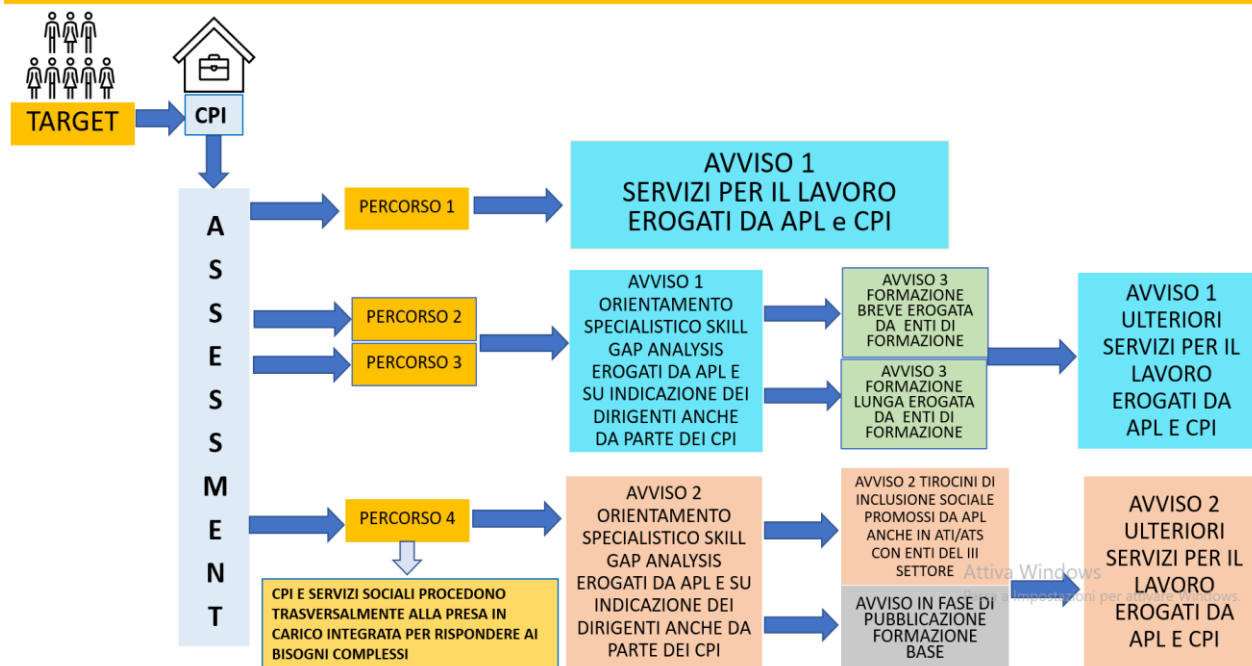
TARGET

CPI

ASSESSMENT

PERCORSO 1

AVVISO 1
SERVIZI PER IL LAVORO
EROGATI DA APL e CPI

PERCORSO 2

PERCORSO 3

AVVISO 1
ORIENTAMENTO SPECIALISTICO SKILL GAP ANALYSIS EROGATI DA APL E SU INDICAZIONE DEI DIRIGENTI ANCHE DA PARTE DEI CPI

AVVISO 3
FORMAZIONE BREVE EROGATA DA ENTI DI FORMAZIONE

AVVISO 3
FORMAZIONE LUNGA EROGATA DA ENTI DI FORMAZIONE

AVVISO 1
ULTERIORI SERVIZI PER IL LAVORO EROGATI DA APL E CPI

PERCORSO 4

CPI E SERVIZI SOCIALI PROCEDONO TRASVERSALMENTE ALLA PRESA IN CARICO INTEGRATA PER RISPONDERE AI BISOGNI COMPLESSI

AVVISO 2
ORIENTAMENTO SPECIALISTICO SKILL GAP ANALYSIS EROGATI DA APL E SU INDICAZIONE DEI DIRIGENTI ANCHE DA PARTE DEI CPI

AVVISO 2 TIROCINI DI INCLUSIONE SOCIALE PROMOSSI DA APL ANCHE IN ATI/ATS CON ENTI DEL III SETTORE

AVVISO IN FASE DI PUBBLICAZIONE FORMAZIONE BASE

AVVISO 2
ULTERIORI SERVIZI PER IL LAVORO EROGATI DA APL E CPI

Attiva Windows
Passa a Impostazioni per attivare Windows.